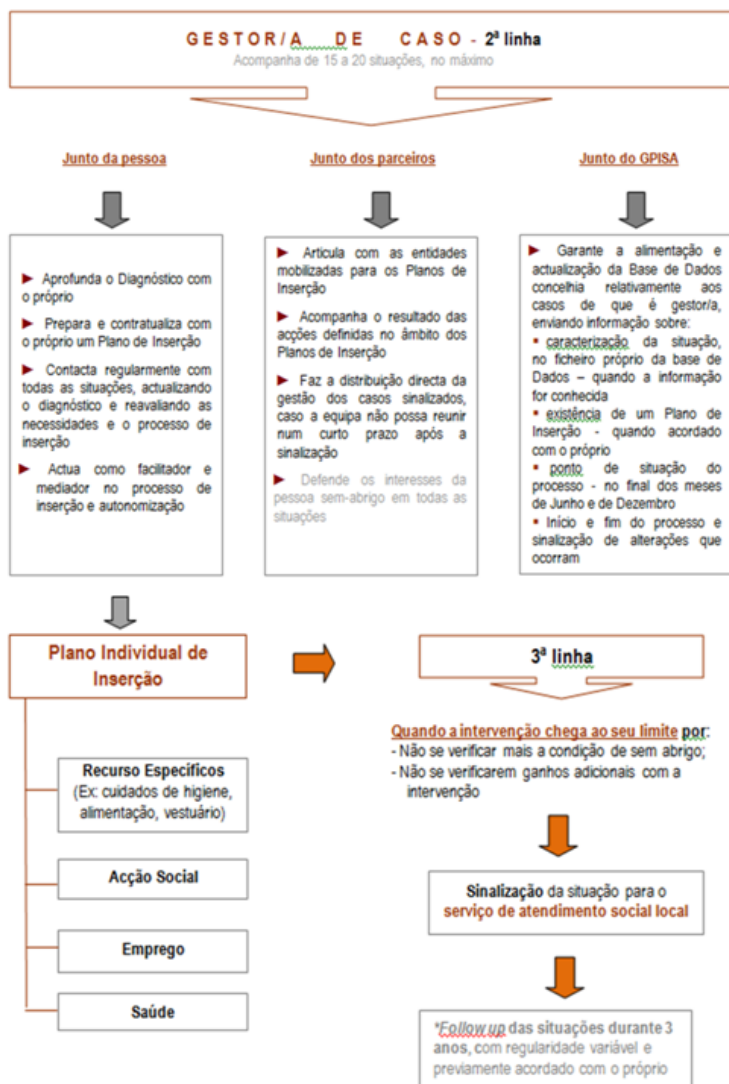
GESTOR/A DE CASO - 2ª linha
Acompanha de 15 a 20 situações, no máximo

Junto da pessoa

Junto dos parceiros

Junto do GPISA

► Aprofunda o Diagnóstico com o próprio

► Prepara e contratualiza com o próprio um Plano de Inserção

► Contacta regularmente com todas as situações, actualizando o diagnóstico e reavaliando as necessidades e o processo de inserção

► Actua como facilitador e mediador no processo de inserção e autonomização

► Articula com as entidades mobilizadas para os Planos de Inserção

► Acompanha o resultado das acções definidas no âmbito dos Planos de Inserção

► Faz a distribuição directa da gestão dos casos sinalizados, caso a equipa não possa reunir num curto prazo após a sinalização

► Defende os interesses da pessoa sem-abrigo em todas as situações

► Garante a alimentação e actualização da Base de Dados concelhia relativamente aos casos de que é gestor/a, enviando informação sobre:
▪ caracterização da situação, no ficheiro próprio da base de Dados – quando a informação for conhecida
▪ existência de um Plano de Inserção - quando acordado com o próprio
▪ ponto de situação do processo - no final dos meses de Junho e de Dezembro
▪ Início e fim do processo e sinalização de alterações que ocorram

Plano Individual de Inserção

Recurso Específicos
(Ex: cuidados de higiene, alimentação, vestuário)

Acção Social

Emprego

Saúde

3ª linha

Quando a intervenção chega ao seu limite por:
- Não se verificar mais a condição de sem abrigo;
- Não se verificarem ganhos adicionais com a intervenção

Sinalização da situação para o serviço de atendimento social local

*Follow up das situações durante 3 anos, com regularidade variável e previamente acordado com o próprio